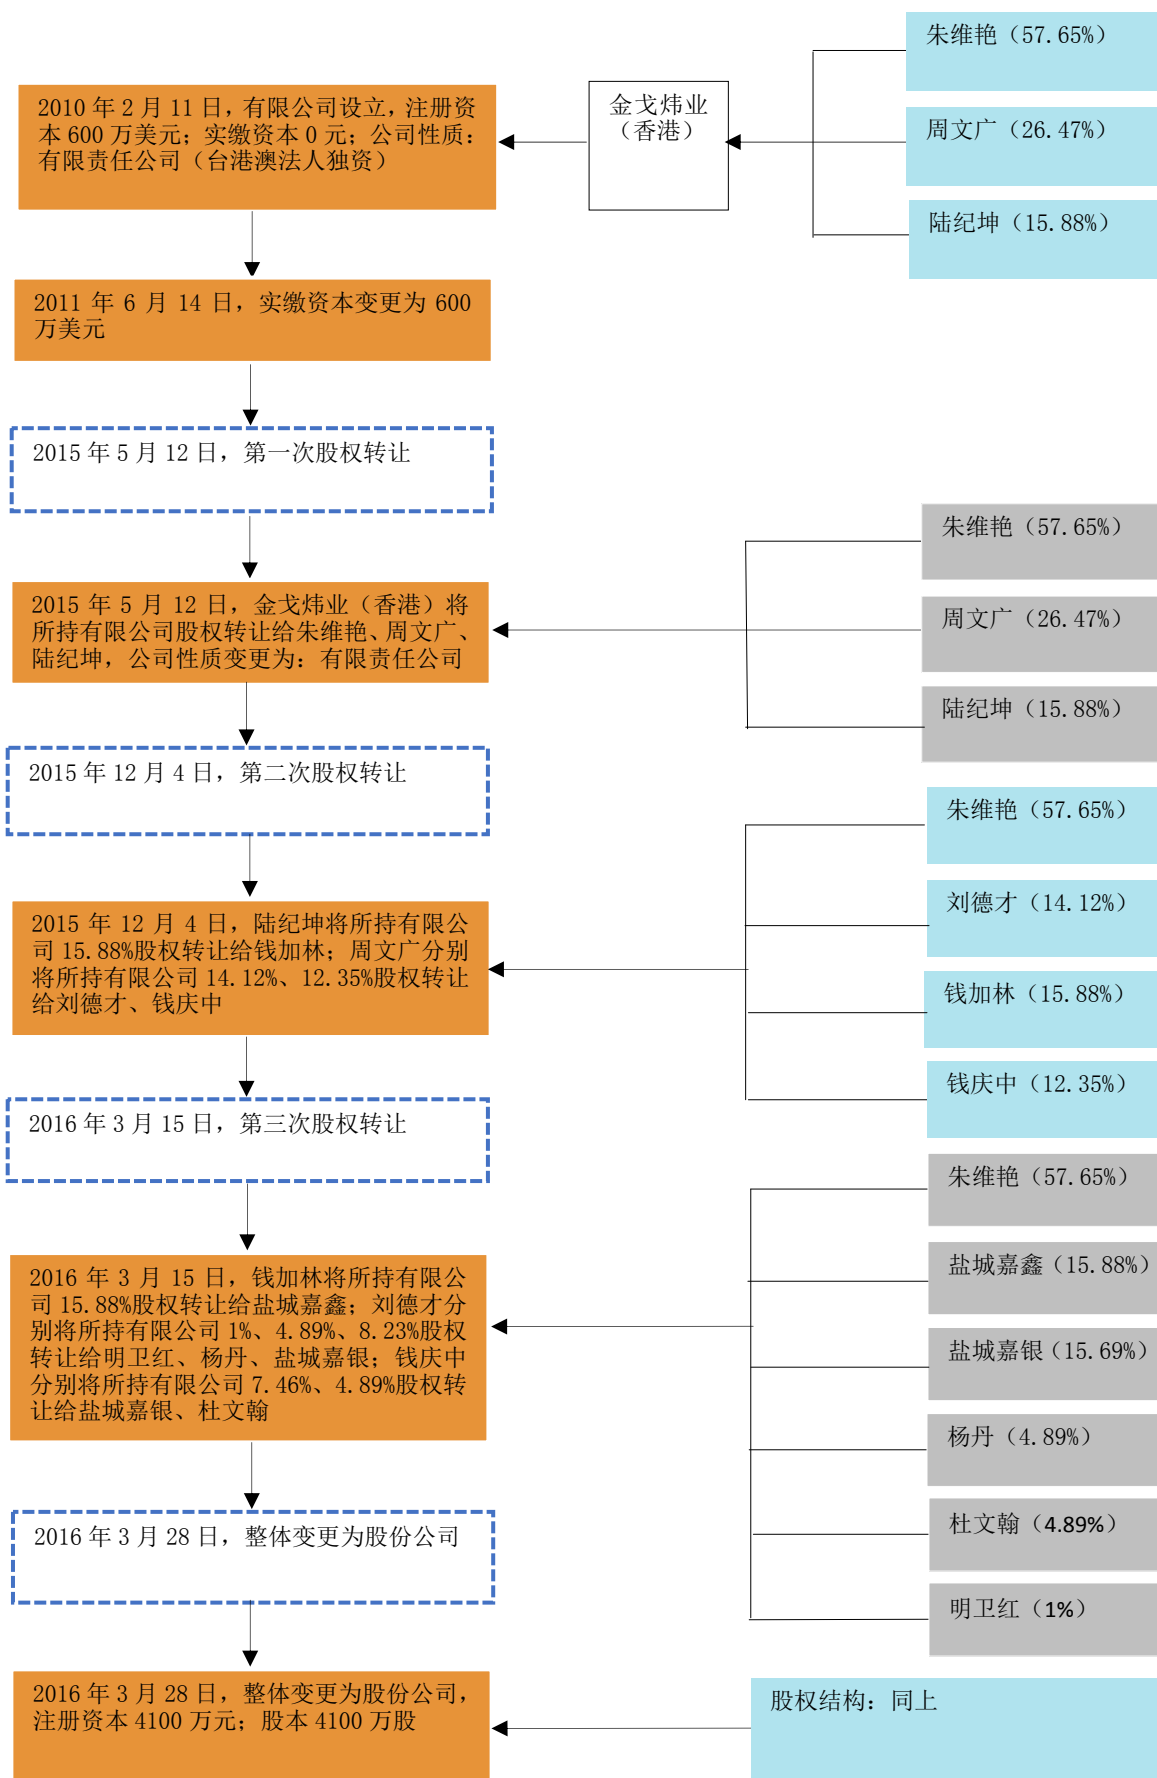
朱维艳（57.65%）

2010 年 2 月 11 日，有限公司设立，注册资本 600 万美元；实缴资本 0 元；公司性质：有限责任公司（台港澳法人独资）

金戈炜业（香港）

周文广（26.47%）

陆纪坤（15.88%）

2011 年 6 月 14 日，实缴资本变更为 600 万美元

2015 年 5 月 12 日，第一次股权转让

朱维艳（57.65%）

2015 年 5 月 12 日，金戈炜业（香港）将所持有限公司股权转让给朱维艳、周文广、陆纪坤，公司性质变更为：有限责任公司

周文广（26.47%）

陆纪坤（15.88%）

2015 年 12 月 4 日，第二次股权转让

朱维艳（57.65%）

刘德才（14.12%）

2015 年 12 月 4 日，陆纪坤将所持有限公司 15.88%股权转让给钱加林；周文广分别将所持有限公司 14.12%、12.35%股权转让给刘德才、钱庆中

钱加林（15.88%）

钱庆中（12.35%）

2016 年 3 月 15 日，第三次股权转让

朱维艳（57.65%）

盐城嘉鑫（15.88%）

2016 年 3 月 15 日，钱加林将所持有限公司 15.88%股权转让给盐城嘉鑫；刘德才分别将所持有限公司 1%、4.89%、8.23%股权转让给明卫红、杨丹、盐城嘉银；钱庆中分别将所持有限公司 7.46%、4.89%股权转让给盐城嘉银、杜文翰

盐城嘉银（15.69%）

杨丹（4.89%）

杜文翰（4.89%）

2016 年 3 月 28 日，整体变更为股份公司

明卫红（1%）

2016 年 3 月 28 日，整体变更为股份公司，注册资本 4100 万元；股本 4100 万股

股权结构：同上